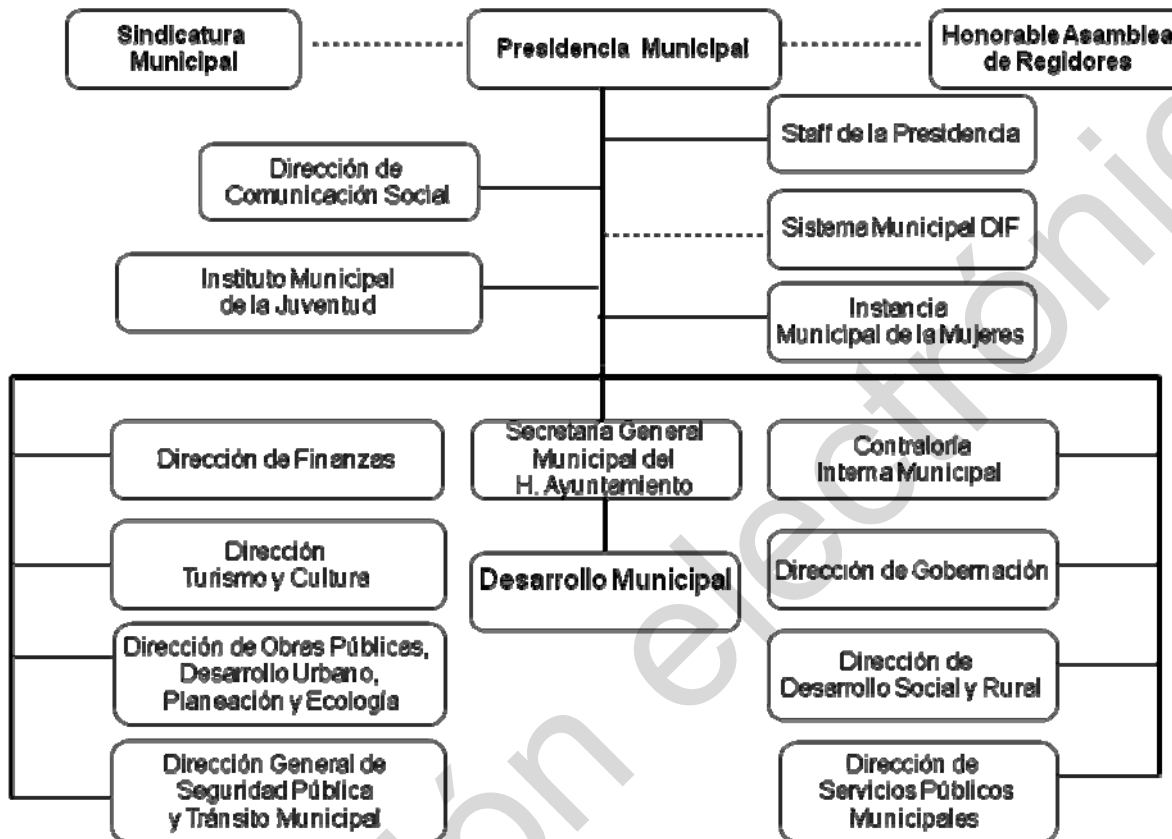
Sindicatura Municipal

Presidencia Municipal

Honorable Asamblea de Regidores

Staff de la Presidencia

Dirección de Comunicación Social

Sistema Municipal DIF

Instituto Municipal de la Juventud

Instancia Municipal de la Mujeres

Dirección de Finanzas

Secretaría General Municipal del H. Ayuntamiento

Contraloría Interna Municipal

Dirección Turismo y Cultura

Desarrollo Municipal

Dirección de Gobernación

Dirección de Obras Públicas, Desarrollo Urbano, Planeación y Ecología

Dirección de Desarrollo Social y Rural

Dirección General de Seguridad Pública y Tránsito Municipal

Dirección de Servicios Públicos Municipales

ón electrónic